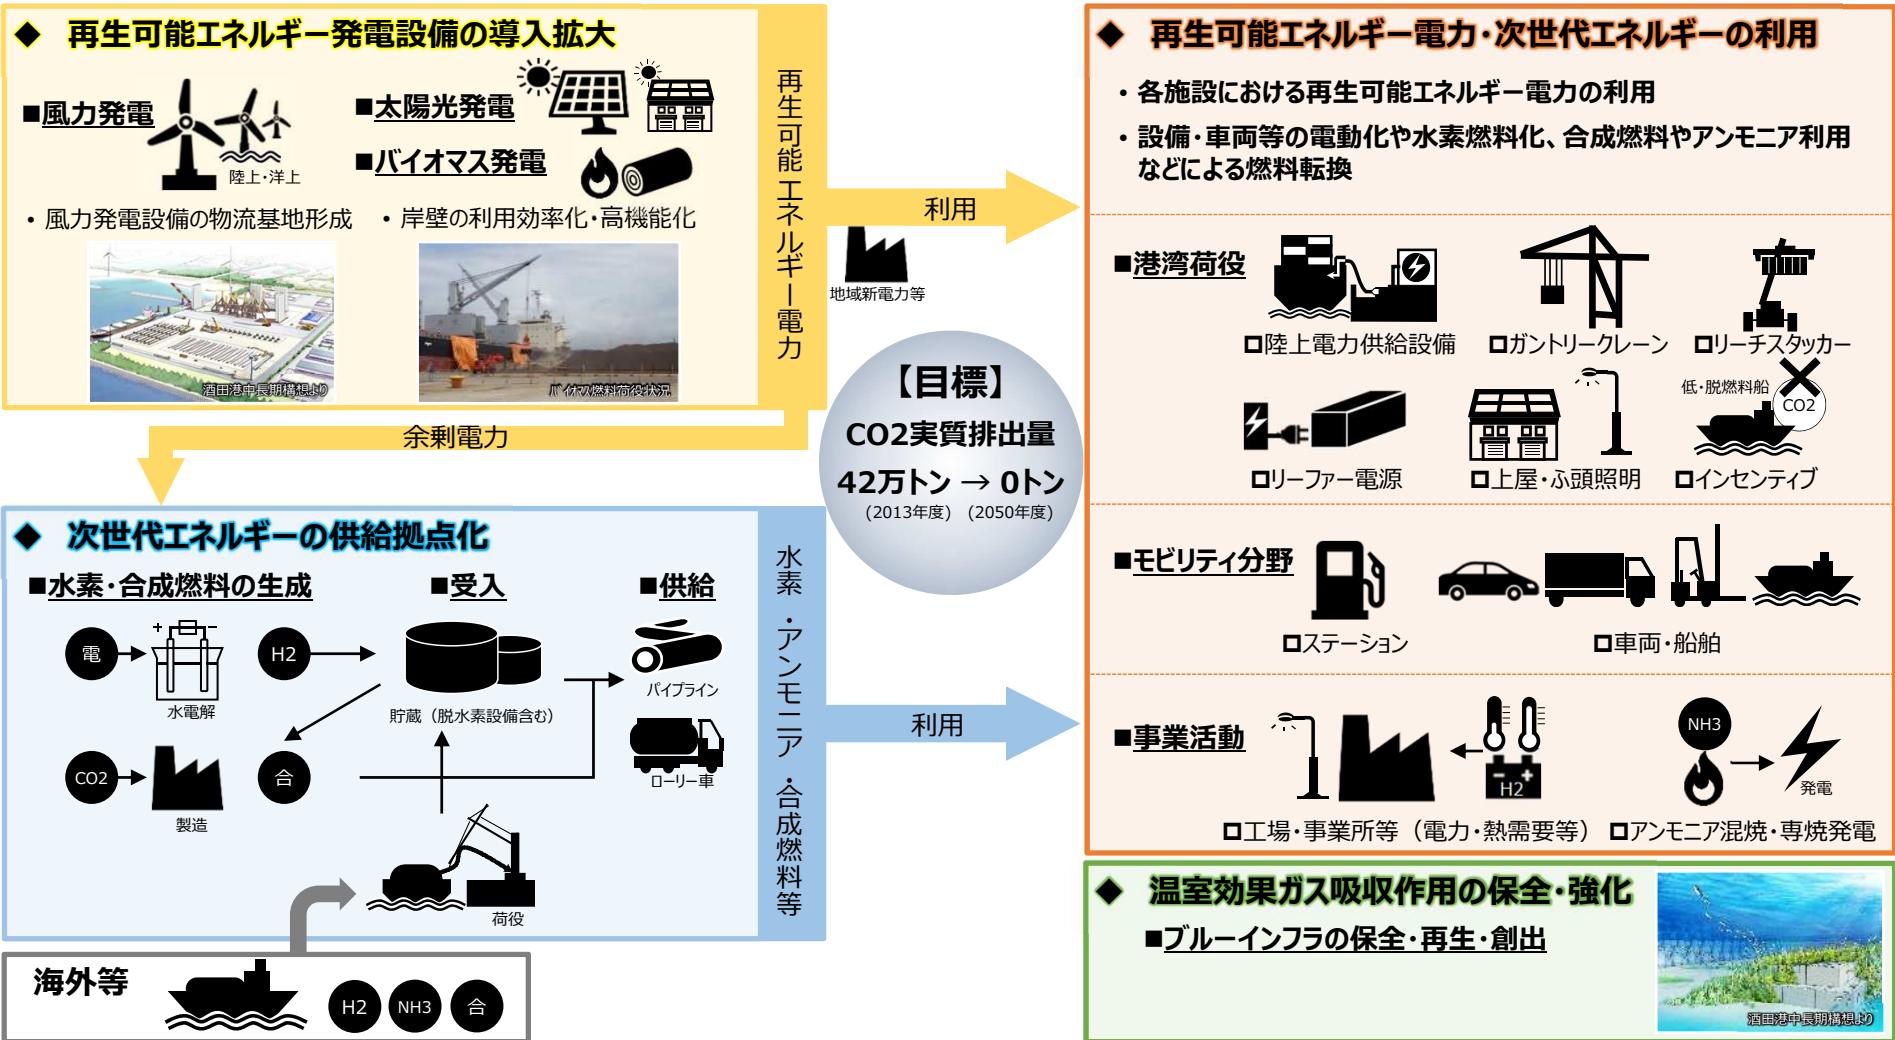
◆ 再生可能エネルギー発電設備の導入拡大

■風力発電 陸上・洋上
■太陽光発電
■バイオマス発電

・風力発電設備の物流基地形成
・岸壁の利用効率化・高機能化

酒田港中長期構想より
バイオマス燃料荷役状況

再生可能エネルギー電力

利用

地域新電力等

余剰電力

【目標】
CO2実質排出量
42万トン → 0トン
（2013年度） （2050年度）

◆ 再生可能エネルギー電力・次世代エネルギーの利用

・各施設における再生可能エネルギー電力の利用
・設備・車両等の電動化や水素燃料化、合成燃料やアンモニア利用などによる燃料転換

■港湾荷役
□陸上電力供給設備 □ガントリークレーン □リーチスタッカー
低・脱燃料船 CO2
□リーファー電源 □上屋・ふ頭照明 □インセンティブ

■モビリティ分野
□ステーション □車両・船舶

■事業活動
H2 NH3 発電
□工場・事業所等（電力・熱需要等） □アンモニア混焼・専焼発電

◆ 次世代エネルギーの供給拠点化

■水素・合成燃料の生成 ■受入 ■供給

電 水電解 H2 貯蔵（脱水素設備含む） パイプライン
CO2 製造 合 ローリー車
荷役

水素・アンモニア・合成燃料等

利用

海外等 H2 NH3 合

◆ 温室効果ガス吸収作用の保全・強化
■ブルーインフラの保全・再生・創出
酒田港中長期構想より